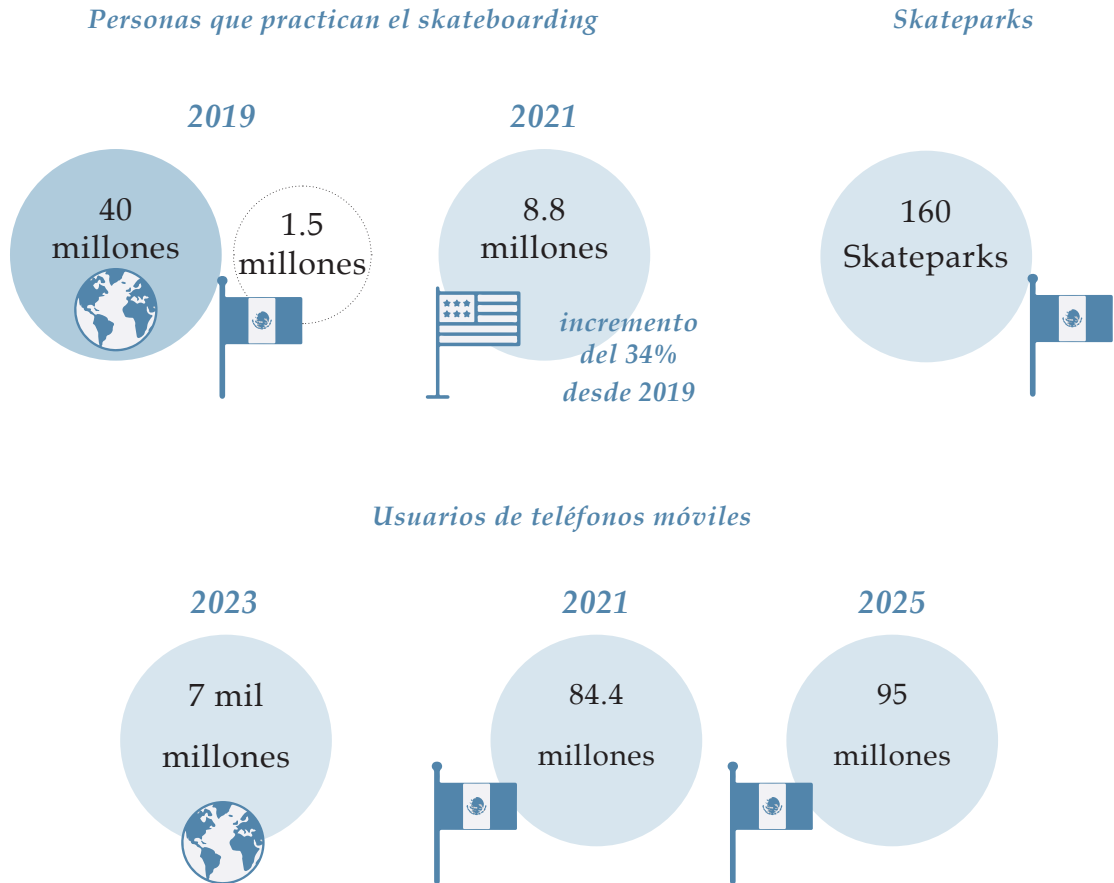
Personas que practican el skateboarding

Skateparks

2019

40 millones

1.5 millones

2021

8.8 millones

incremento del 34% desde 2019

160 Skateparks

Usuarios de teléfonos móviles

2023

7 mil millones

2021

84.4 millones

2025

95 millones